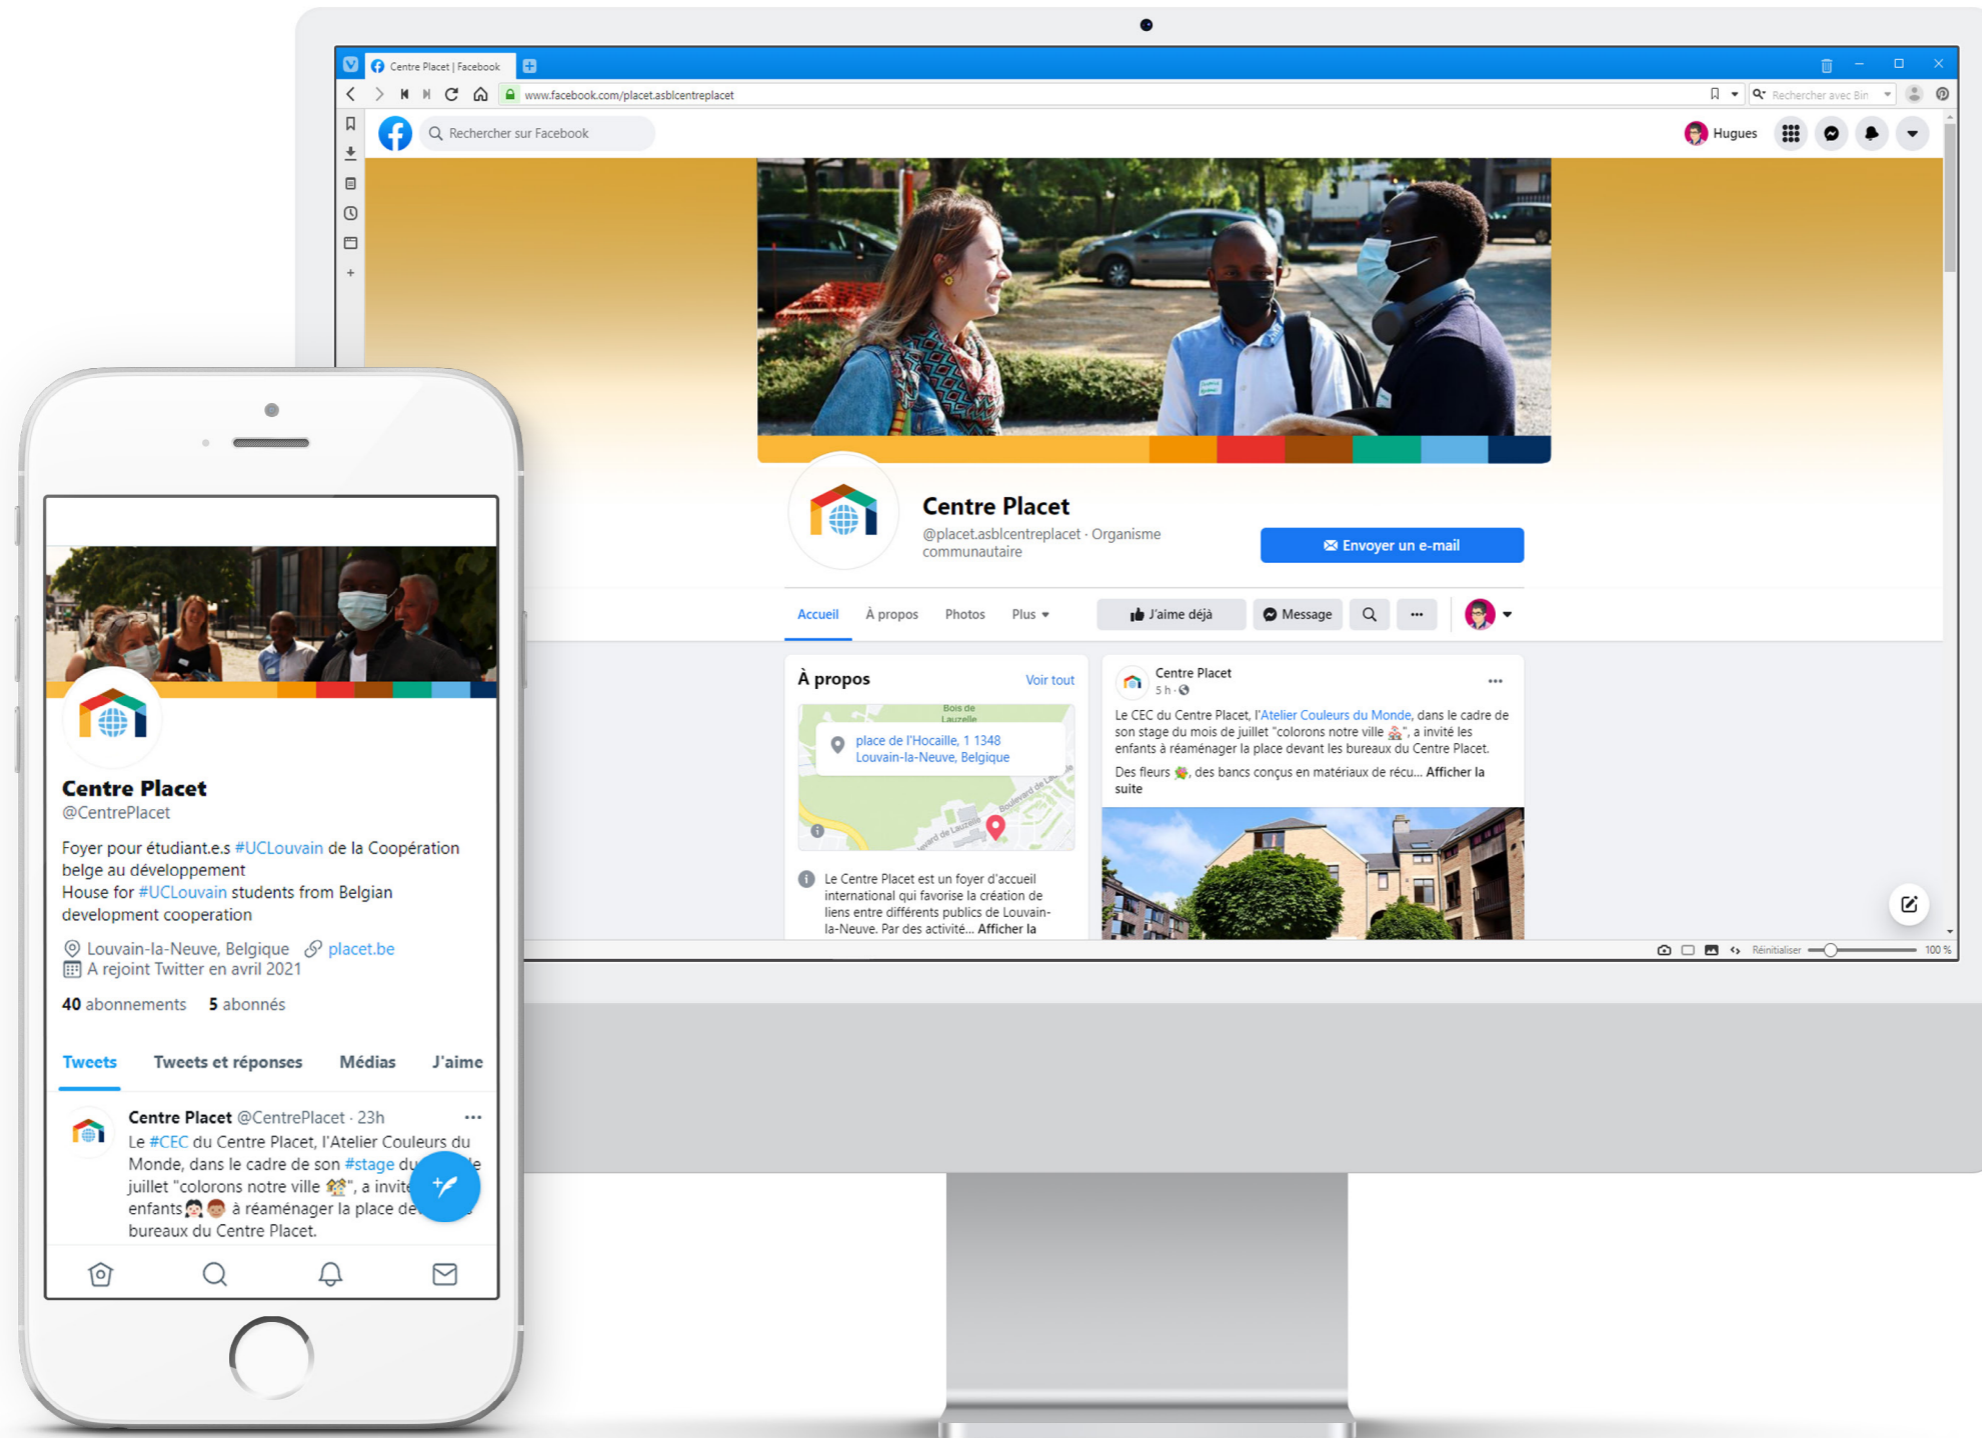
Centre Placet | Facebook

www.facebook.com/placet.asblcentreplacet

Rechercher avec Bin

Rechercher sur Facebook

Hugues

Centre Placet

@placet.asblcentreplacet · Organisme communautaire

Envoyer un e-mail

Accueil À propos Photos Plus

J'aime déjà Message ···

À propos Voir tout

Bois de Lauzelle

place de l'Hocaille, 1 1348 Louvain-la-Neuve, Belgique

Le Centre Placet est un foyer d'accueil international qui favorise la création de liens entre différents publics de Louvain-la-Neuve. Par des activité... Afficher la

Centre Placet
5 h ·

Le CEC du Centre Placet, l'Atelier Couleurs du Monde, dans le cadre de son stage du mois de juillet "colorons notre ville 🏘", a invité les enfants à réaménager la place devant les bureaux du Centre Placet.

Des fleurs 💐, des bancs conçus en matériaux de récu... Afficher la suite

Réinitialiser 100 %

Centre Placet
@CentrePlacet

Foyer pour étudiant.e.s #UCLouvain de la Coopération belge au développement
House for #UCLouvain students from Belgian development cooperation

Louvain-la-Neuve, Belgique placet.be
A rejoint Twitter en avril 2021

40 abonnements 5 abonnés

Tweets Tweets et réponses Médias J'aime

Centre Placet @CentrePlacet · 23h ···
Le #CEC du Centre Placet, l'Atelier Couleurs du Monde, dans le cadre de son #stage du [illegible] juillet "colorons notre ville 🏘", a invité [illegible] enfants 👧👦 à réaménager la place de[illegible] bureaux du Centre Placet.